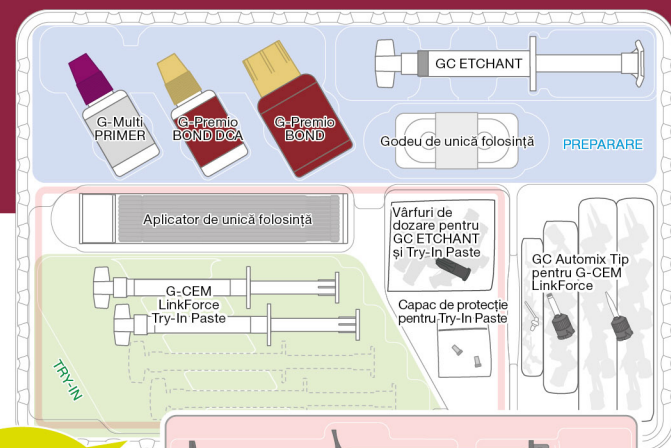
G-Multi PRIMER

G-Premio BOND DCA

G-Premio BOND

GC ETCHANT

Godeu de unică folosință

PREPARARE

Aplicator de unică folosință

Vârfuri de dozare pentru GC ETCHANT și Try-In Paste

GC Automix Tip pentru G-CEM LinkForce

G-CEM LinkForce Try-In Paste

Capac de protecție pentru Try-In Paste

TRY-IN